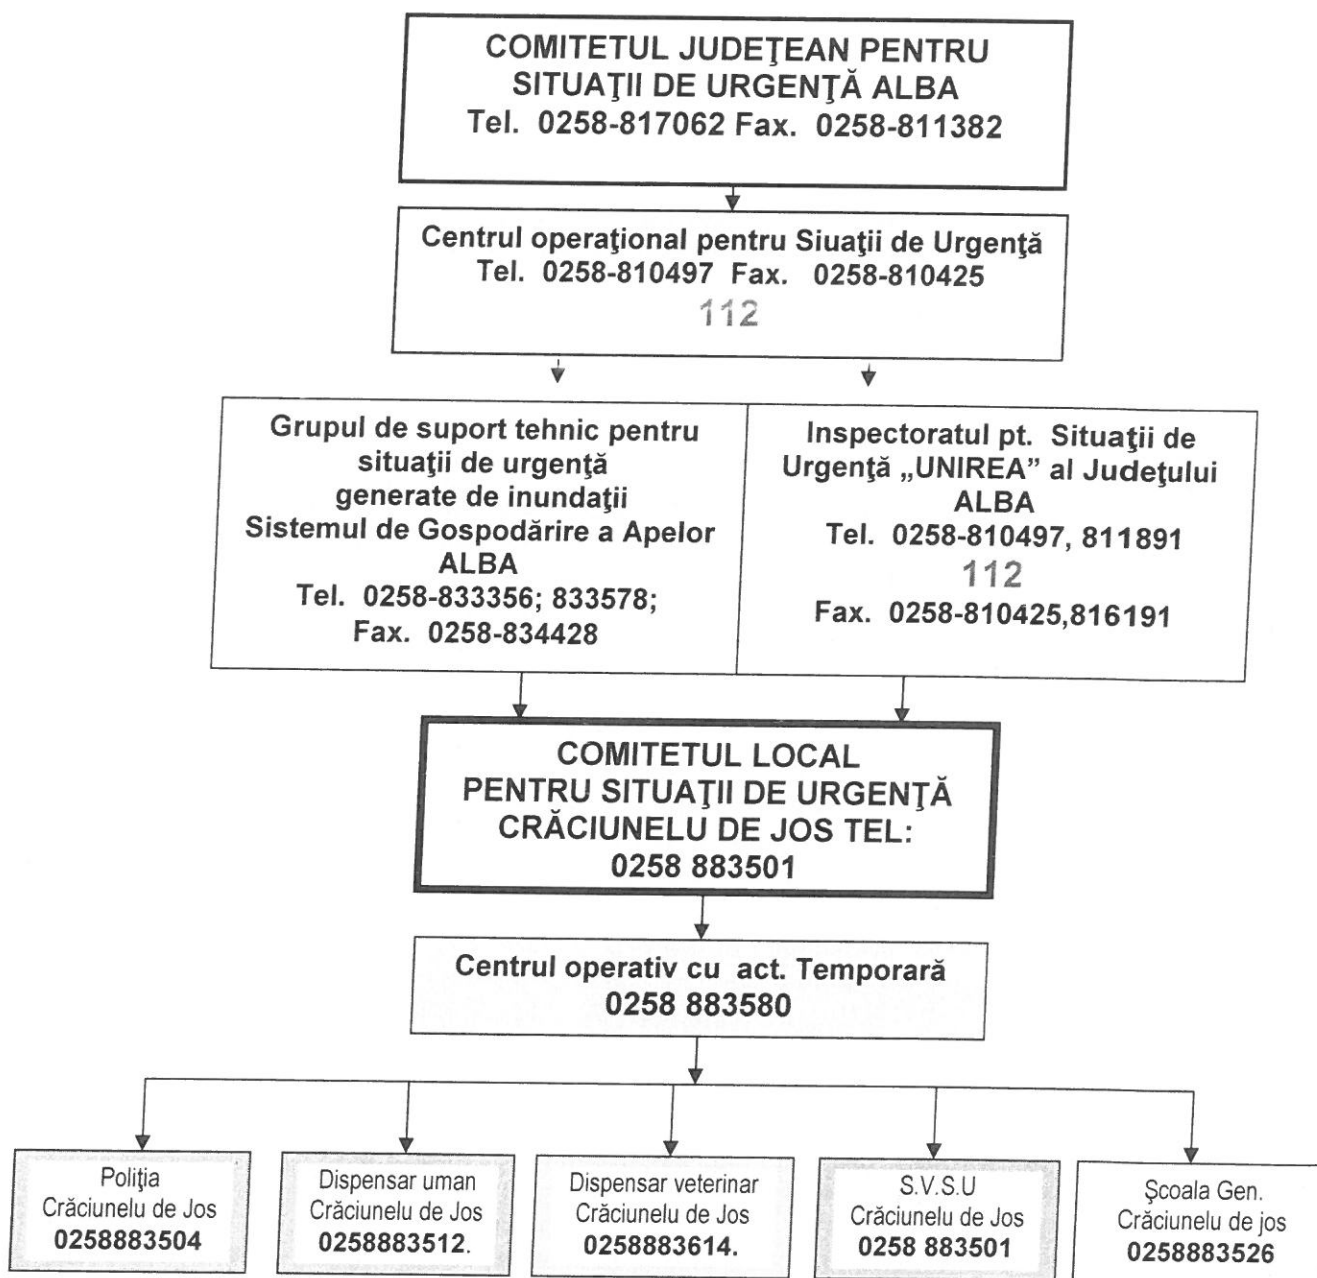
COMITETUL JUDEŢEAN PENTRU SITUAŢII DE URGENŢĂ ALBA
Tel. 0258-817062 Fax. 0258-811382

Centrul operaţional pentru Siuaţii de Urgenţă
Tel. 0258-810497 Fax. 0258-810425
112

Grupul de suport tehnic pentru situaţii de urgenţă generate de inundaţii Sistemul de Gospodărire a Apelor ALBA
Tel. 0258-833356; 833578;
Fax. 0258-834428

Inspectoratul pt. Situaţii de Urgenţă „UNIREA" al Judeţului ALBA
Tel. 0258-810497, 811891
112
Fax. 0258-810425,816191

COMITETUL LOCAL PENTRU SITUAŢII DE URGENŢĂ CRĂCIUNELU DE JOS TEL:
0258 883501

Centrul operativ cu act. Temporară
0258 883580

Poliţia
Crăciunelu de Jos
0258883504

Dispensar uman
Crăciunelu de Jos
0258883512.

Dispensar veterinar
Crăciunelu de Jos
0258883614.

S.V.S.U
Crăciunelu de Jos
0258 883501

Şcoala Gen.
Crăciunelu de jos
0258883526